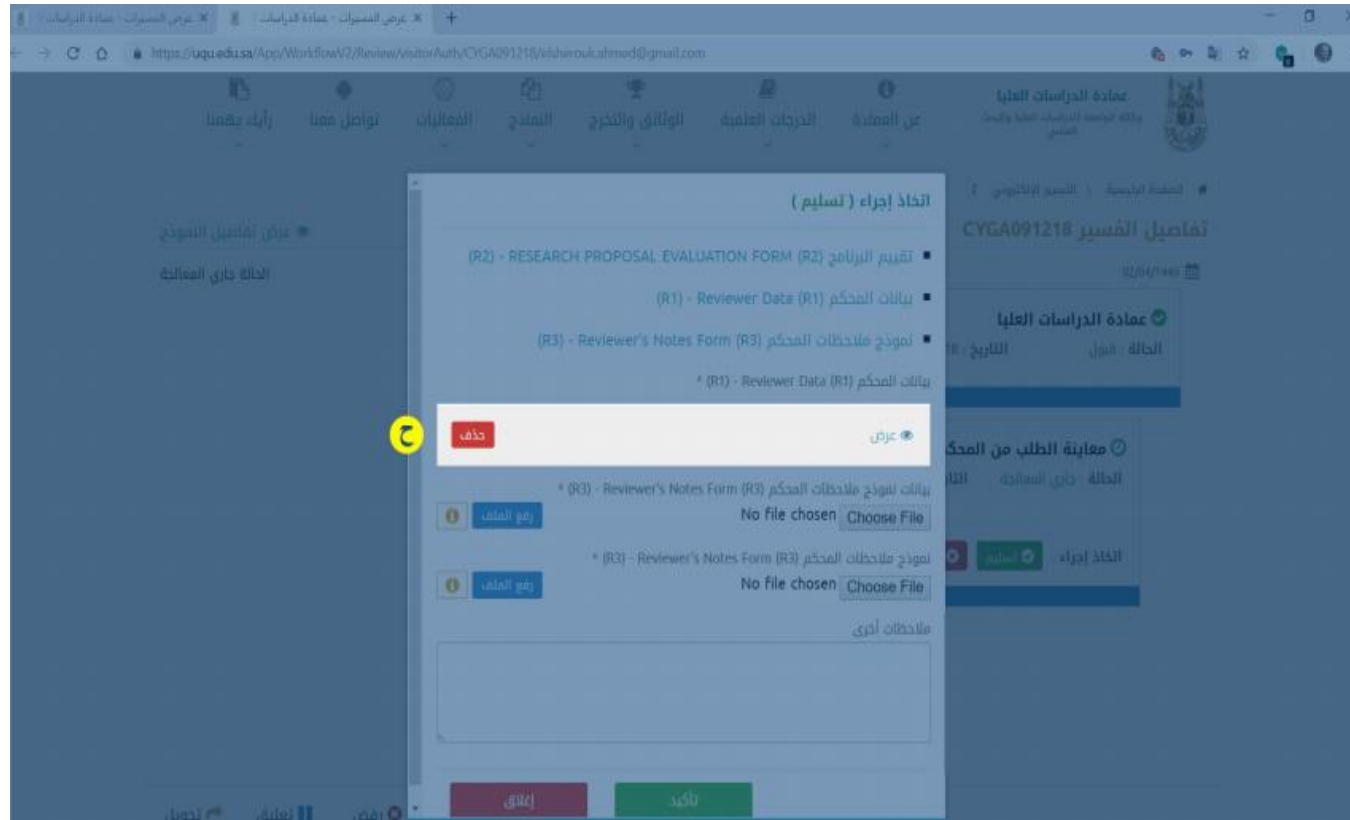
عرض المسيرات - عمادة الدراسات | عرض المسيرات - عمادة الدراسات | عمادة الدراسات

https://uqu.edu.sa/App/WorkflowV2/Review/visitorAuth/CYGA091218/elshrouk.ahmod@gmail.com

عمادة الدراسات العليا
وكالة الجامعة للدراسات العليا والبحث العلمي

عن العمادة | الدرجات العلمية | الوثائق والتخرج | النماذج | الفعاليات | تواصل معنا | رأيك يهمنا

الصفحة الرئيسية | التسيير الإلكتروني

تفاصيل المُسير CYGA091218

عرض تفاصيل النموذج

الحالة جاري المعالجة

عمادة الدراسات العليا
الحالة : قبول التاريخ :

معاينة الطلب من المحكم
الحالة : جاري المعالجة

اتخاذ إجراء | تسليم

اتخاذ إجراء ( تسليم )

تقييم البرنامج (R2) - RESEARCH PROPOSAL EVALUATION FORM (R2)

بيانات المحكم (R1) - Reviewer Data (R1)

نموذج ملاحظات المحكم (R3) - Reviewer's Notes Form (R3)

بيانات المحكم (R1) - Reviewer Data (R1) *

عرض

حذف

ج

بيانات نموذج ملاحظات المحكم (R3) - Reviewer's Notes Form (R3) *

Choose File No file chosen

رفع الملف

نموذج ملاحظات المحكم (R3) - Reviewer's Notes Form (R3) *

Choose File No file chosen

رفع الملف

ملاحظات أخرى

تأكيد

إغلاق

رفض | تعليق | تحويل